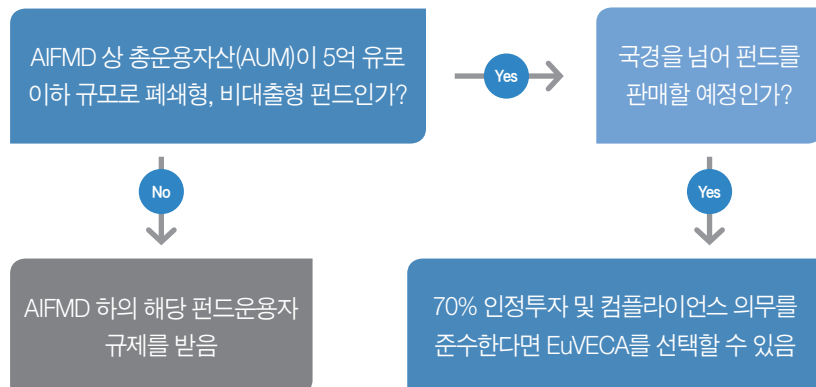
AIFMD 상 총운용자산(AUM)이 5억 유로 이하 규모로 폐쇄형, 비대출형 펀드인가?

Yes

국경을 넘어 펀드를 판매할 예정인가?

No

Yes

AIFMD 하의 해당 펀드운용자 규제를 받음

70% 인정투자 및 컴플라이언스 의무를 준수한다면 EuVECA를 선택할 수 있음